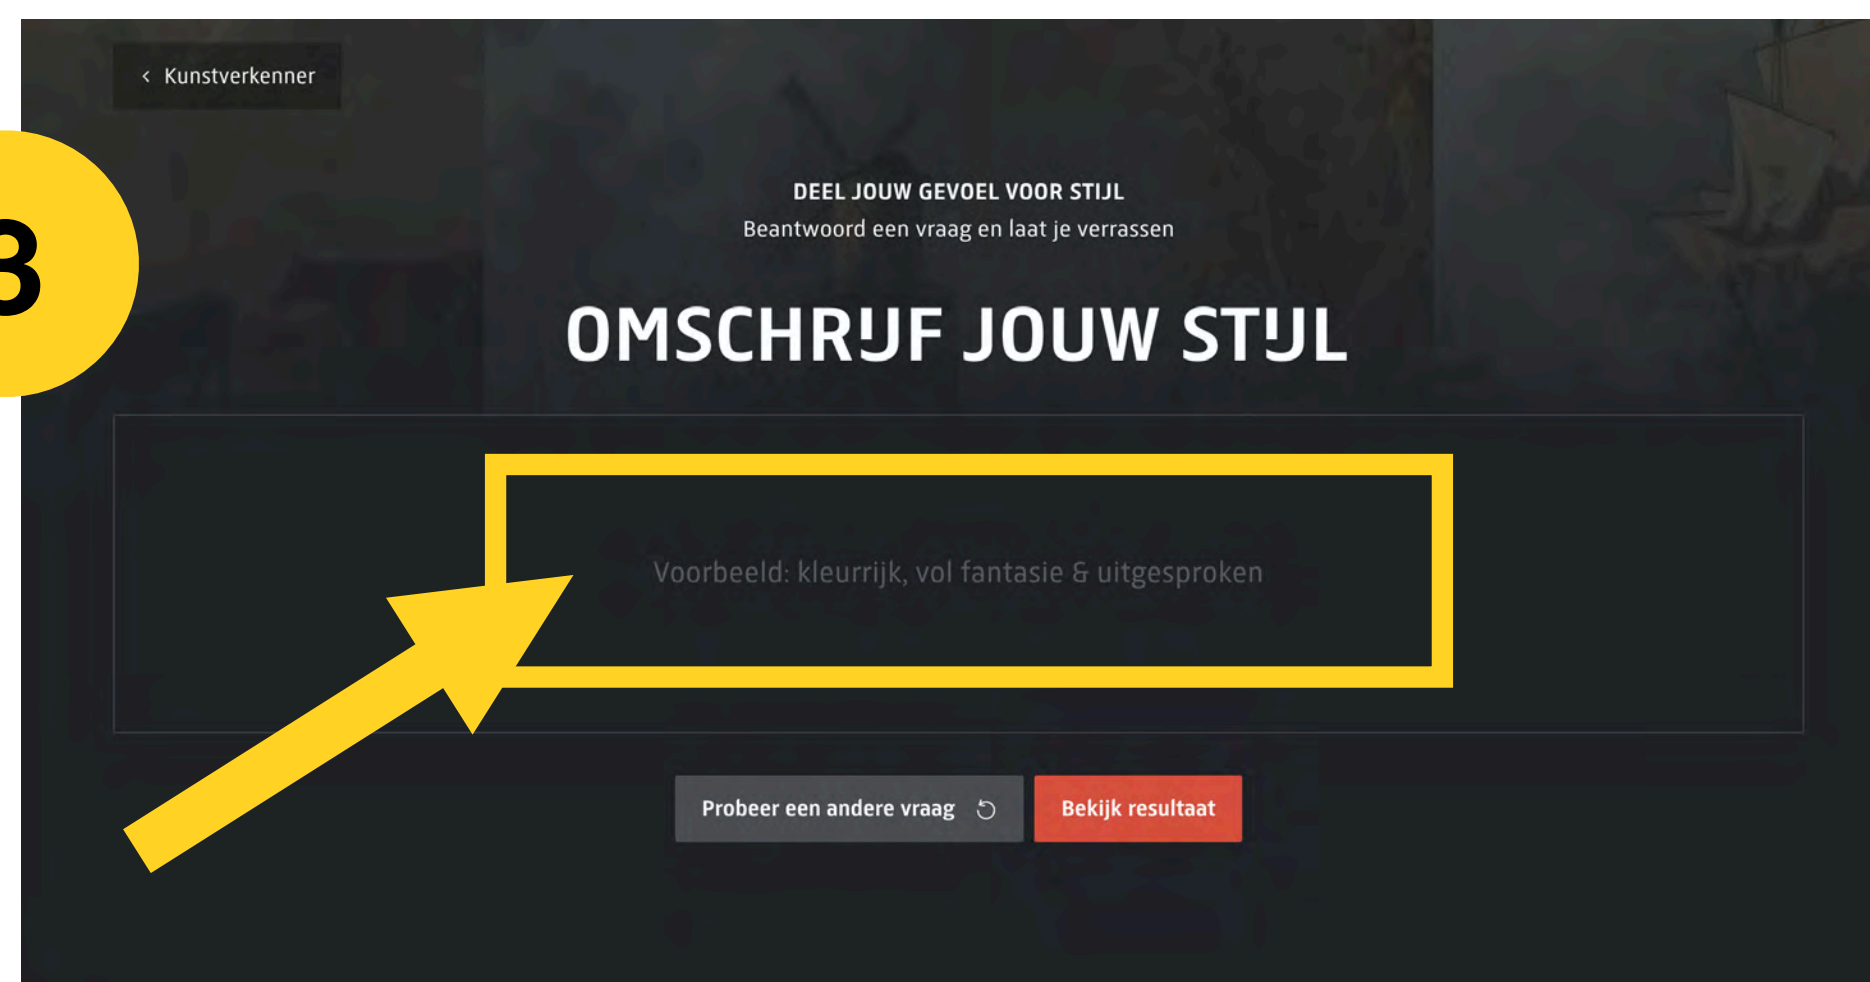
‹ Kunstverkenner

3

DEEL JOUW GEVOEL VOOR STIJL
Beantwoord een vraag en laat je verrassen

OMSCHRIJF JOUW STIJL

Voorbeeld: kleurrijk, vol fantasie & uitgesproken

Probeer een andere vraag

Bekijk resultaat